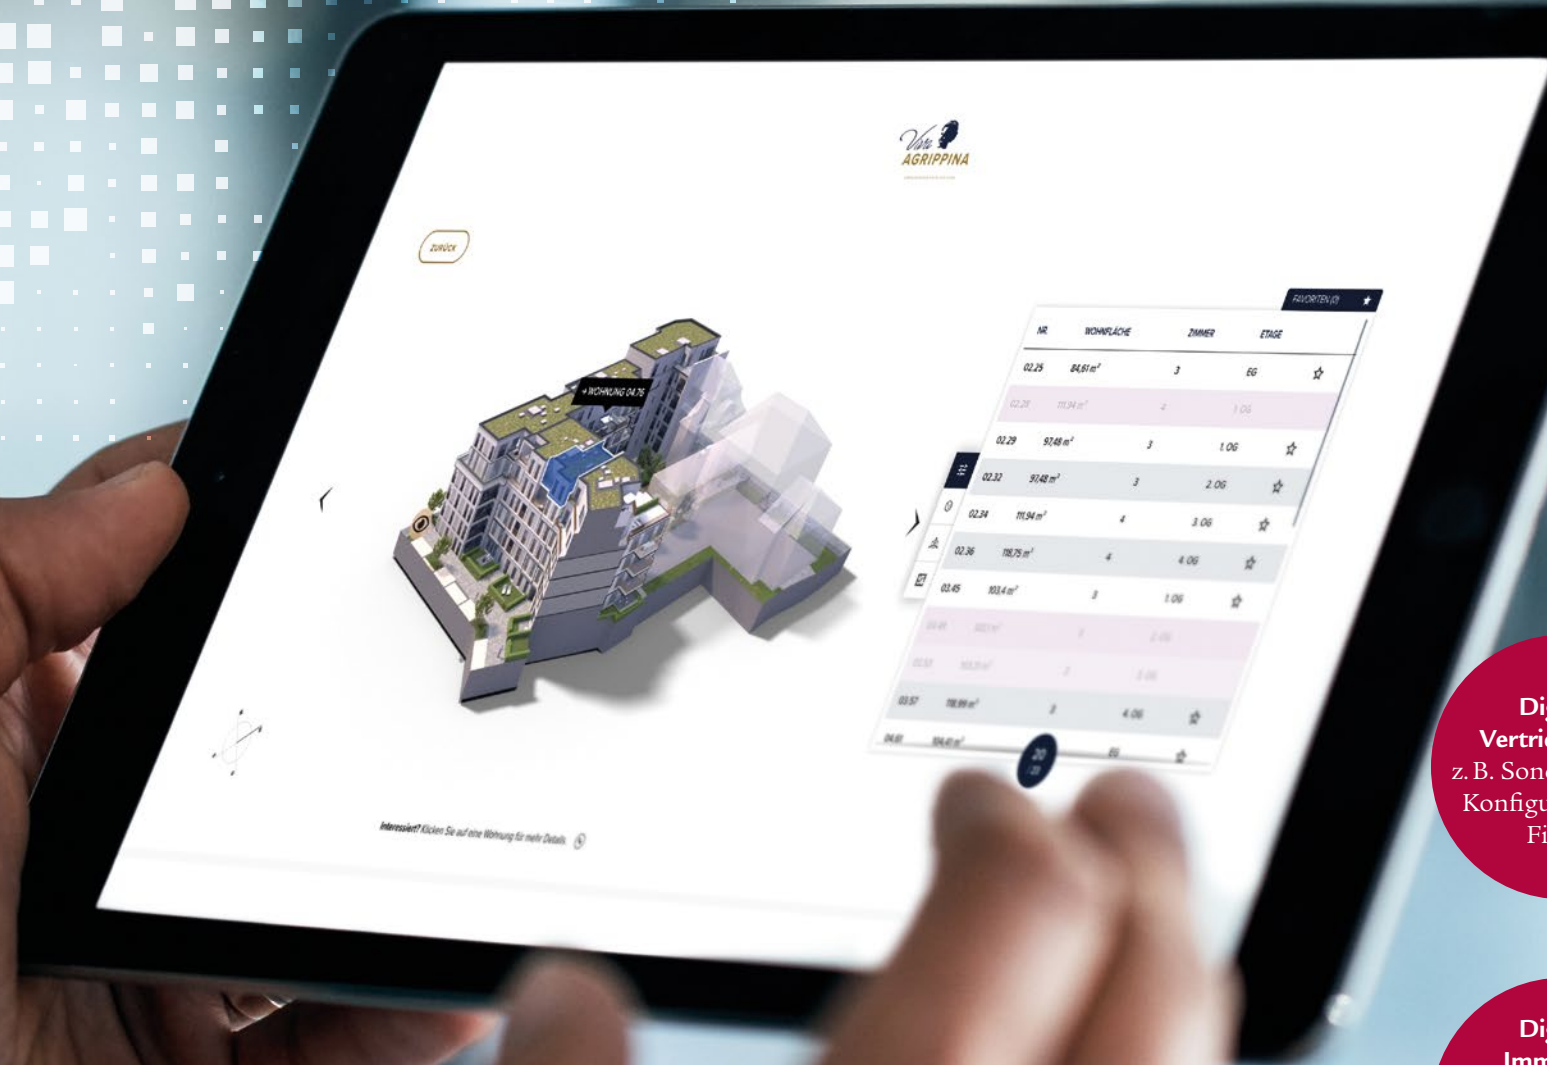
Villa AGRIPPINA

ZURÜCK

+ WOHNUNG 04.75

FAVORITEN (0)

| NR. | WOHNFLÄCHE | ZIMMER | ETAGE |
|---|---|---|---|
| 02.25 | 84,61 m² | 3 | EG |
| 02.28 | 111,94 m² | 4 | 1. OG |
| 02.29 | 97,48 m² | 3 | 1. OG |
| 02.32 | 97,48 m² | 3 | 2. OG |
| 02.34 | 111,94 m² | 4 | 3. OG |
| 02.36 | 118,75 m² | 4 | 4. OG |
| 03.45 | 103,4 m² | 3 | 1. OG |
| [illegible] | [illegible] | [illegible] | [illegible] |
| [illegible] | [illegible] | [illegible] | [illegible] |
| 03.57 | 118,99 m² | 3 | 4. OG |
| 04.61 | 104,41 m² | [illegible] | EG |

20 / 20

Interessiert? Klicken Sie auf eine Wohnung für mehr Details.

Di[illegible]
Vertri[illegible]
z. B. Son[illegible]
Konfigu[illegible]
Fi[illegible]

Di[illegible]
Imm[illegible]